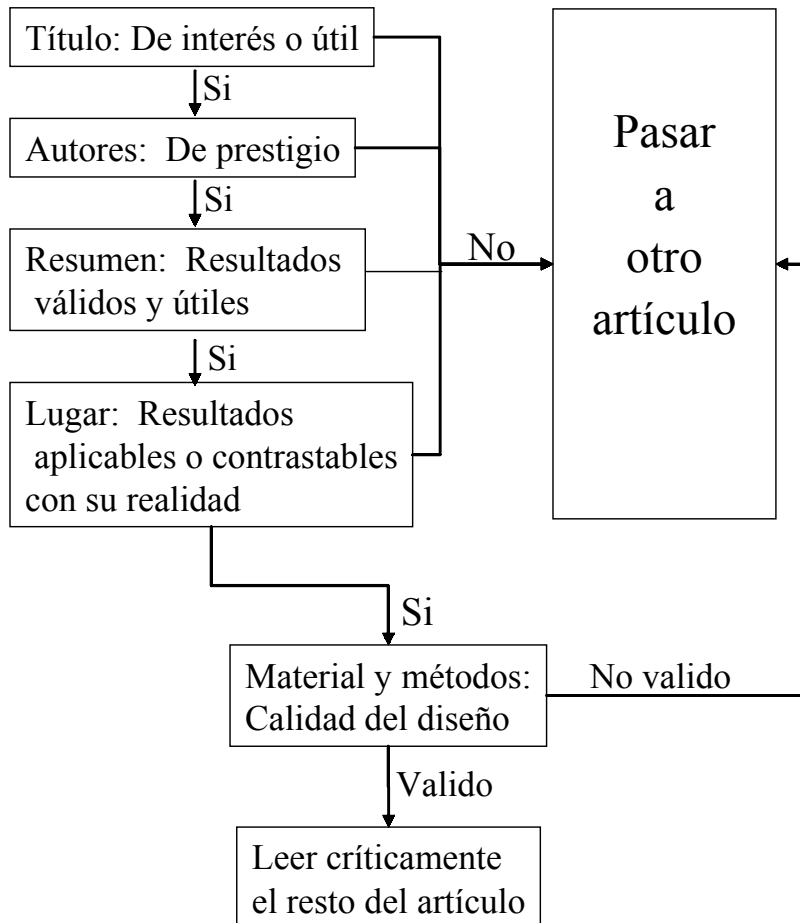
Título: De interés o útil

Si

Autores: De prestigio

Si

Resumen: Resultados válidos y útiles

Si

Lugar: Resultados aplicables o contrastables con su realidad

No

Pasar a otro artículo

Si

Material y métodos: Calidad del diseño

No valido

Valido

Leer críticamente el resto del artículo